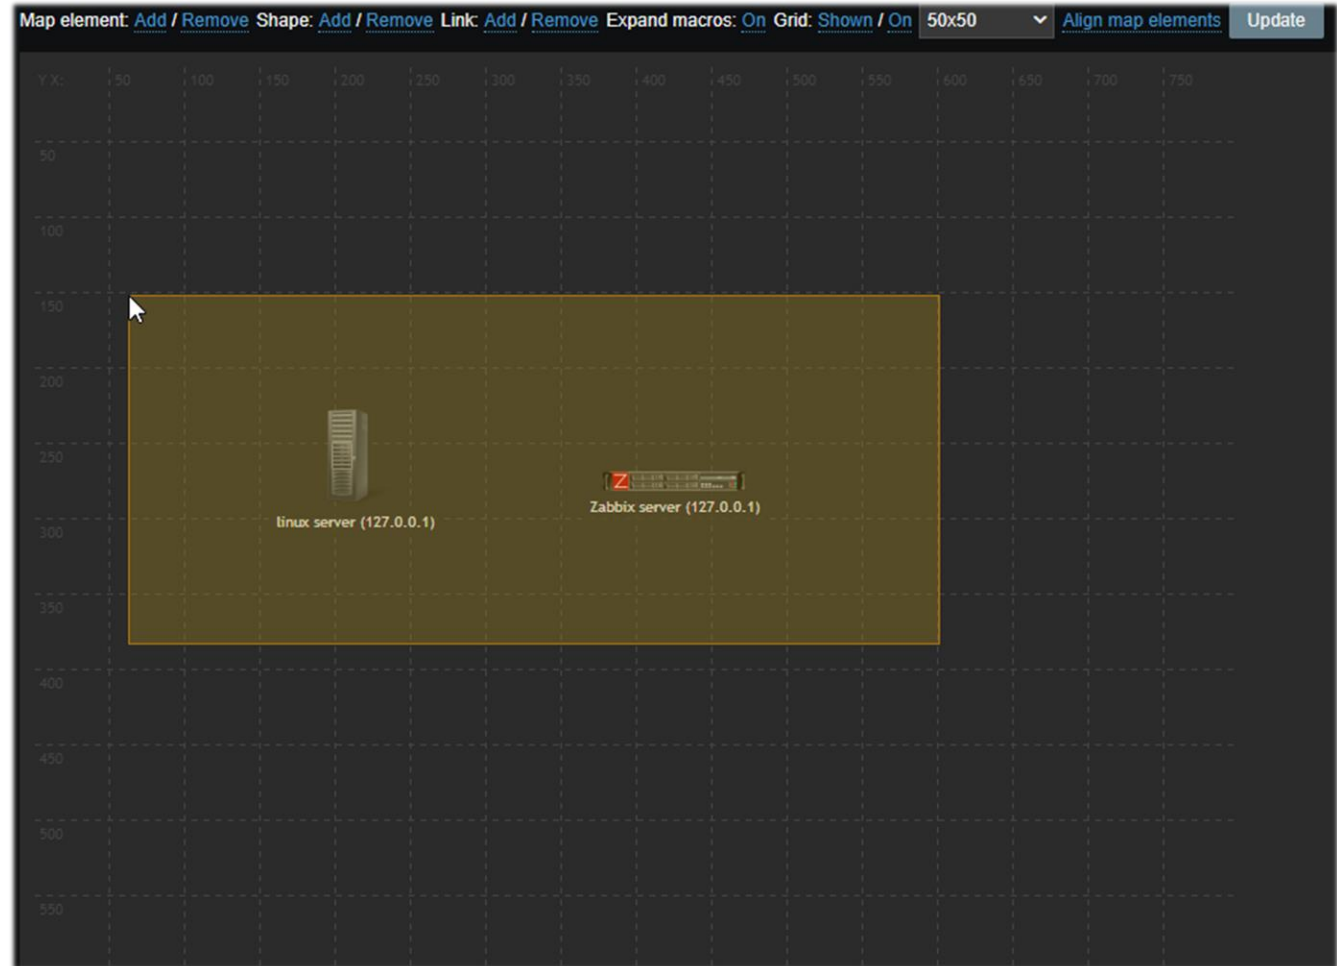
Map element: Add / Remove Shape: Add / Remove Link: Add / Remove Expand macros: On Grid: Shown / On 50x50 Align map elements Update

Y X: 50 100 150 200 250 300 350 400 450 500 550 600 650 700 750

50
100
150
200
250
300
350
400
450
500
550

linux server (127.0.0.1)

Z

Zabbix server (127.0.0.1)